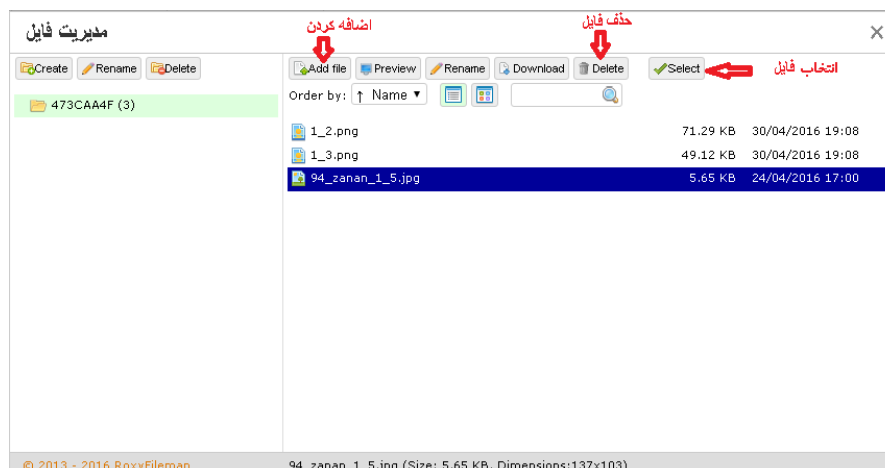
مدیریت فایل
×

اضافه کردن
حذف فایل
انتخاب فایل

Create | Rename | Delete

473CAA4F (3)

Add file | Preview | Rename | Download | Delete | Select

Order by: ↑ Name ▾

| | | |
|---|---|---|
| 1_2.png | 71.29 KB | 30/04/2016 19:08 |
| 1_3.png | 49.12 KB | 30/04/2016 19:08 |
| 94_zanan_1_5.jpg | 5.65 KB | 24/04/2016 17:00 |

© 2013 - 2016 RoxyFileman
94_zanan_1_5.jpg (Size: 5.65 KB, Dimensions:137x103)